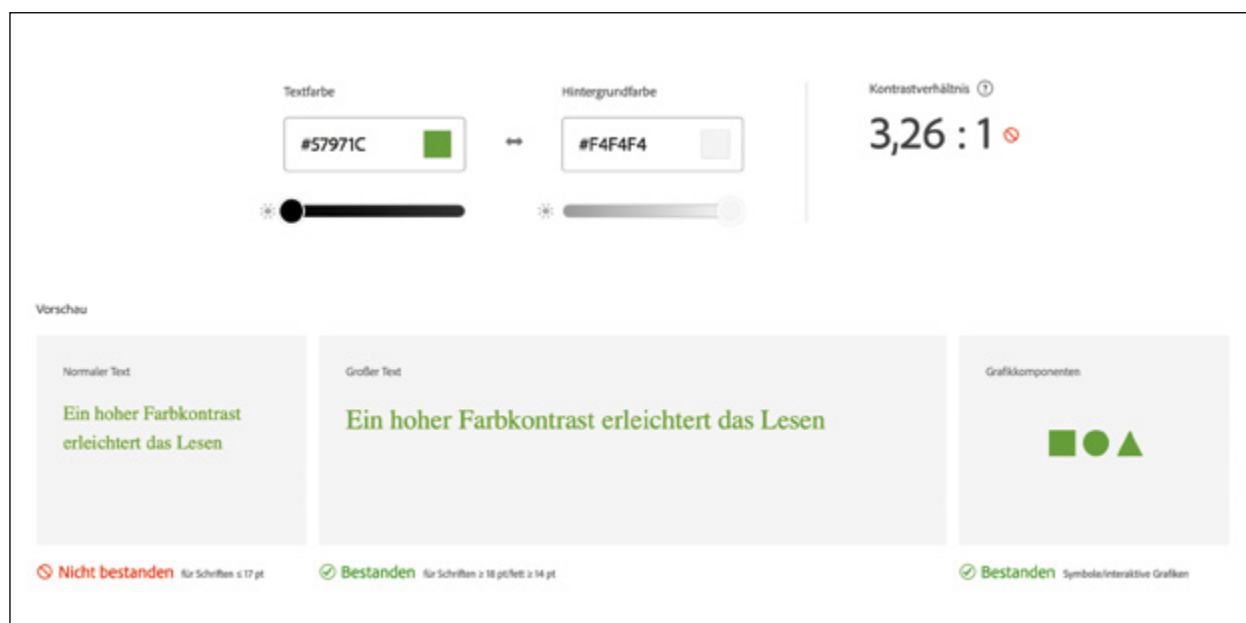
Textfarbe

#57971C

Hintergrundfarbe

#F4F4F4

Kontrastverhältnis ?

3,26 : 1

Vorschau

Normaler Text

Ein hoher Farbkontrast erleichtert das Lesen

Großer Text

Ein hoher Farbkontrast erleichtert das Lesen

Grafikkomponenten

Nicht bestanden für Schriften ≤ 17 pt

Bestanden für Schriften ≥ 18 pt/fett ≥ 14 pt

Bestanden Symbole/interaktive Grafiken